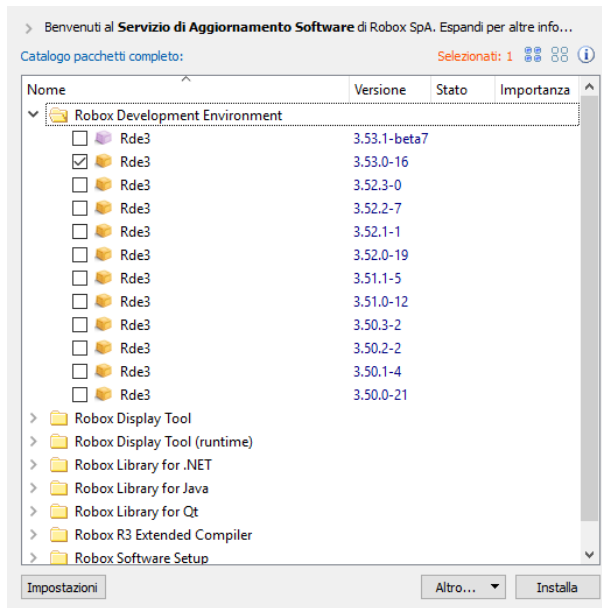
Benvenuti al **Servizio di Aggiornamento Software** di Robox SpA. Espandi per altre info...

Catalogo pacchetti completo:

Selezionati: 1

| Nome | Versione | Stato | Importanza |
|---|---|---|---|
| Robox Development Environment | | | |
| Rde3 | 3.53.1-beta7 | | |
| Rde3 | 3.53.0-16 | | |
| Rde3 | 3.52.3-0 | | |
| Rde3 | 3.52.2-7 | | |
| Rde3 | 3.52.1-1 | | |
| Rde3 | 3.52.0-19 | | |
| Rde3 | 3.51.1-5 | | |
| Rde3 | 3.51.0-12 | | |
| Rde3 | 3.50.3-2 | | |
| Rde3 | 3.50.2-2 | | |
| Rde3 | 3.50.1-4 | | |
| Rde3 | 3.50.0-21 | | |
| Robox Display Tool | | | |
| Robox Display Tool (runtime) | | | |
| Robox Library for .NET | | | |
| Robox Library for Java | | | |
| Robox Library for Qt | | | |
| Robox R3 Extended Compiler | | | |
| Robox Software Setup | | | |

Impostazioni

Altro...

Installa